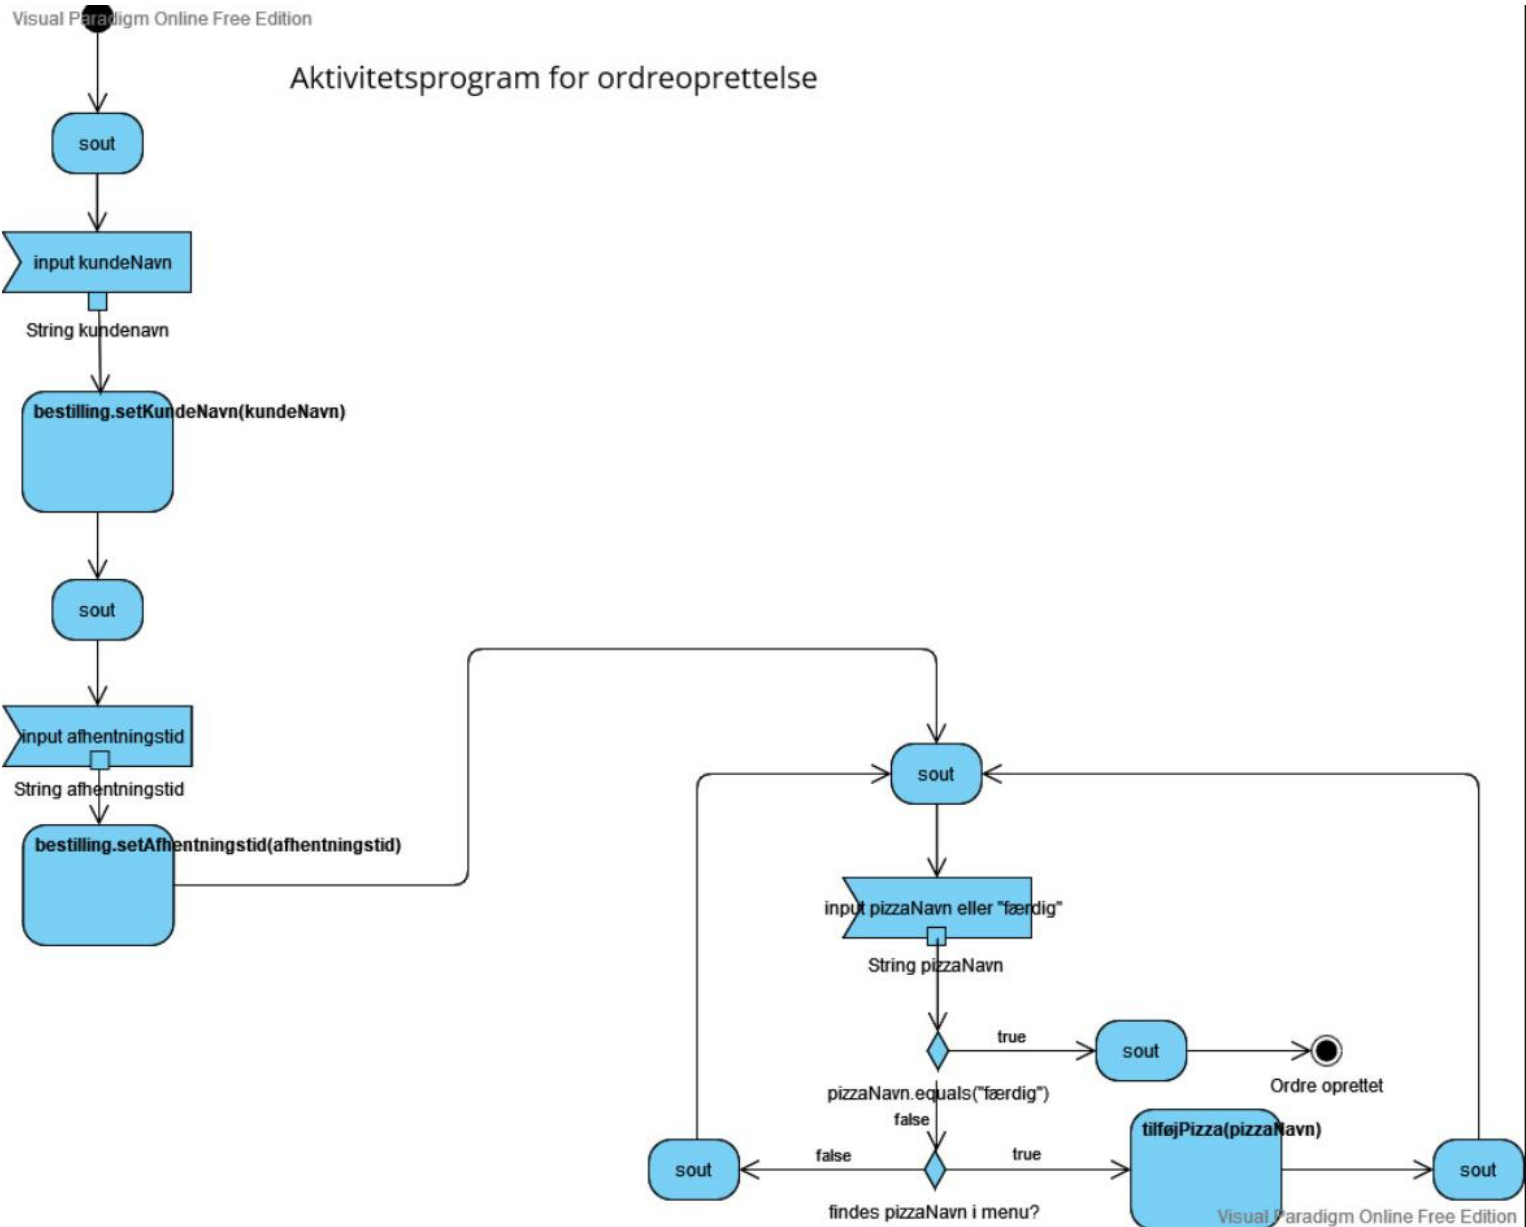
Visual Paradigm Online Free Edition

Aktivitetsprogram for ordreoprettelse

sout

input kundeNavn

String kundenavn

bestilling.setKundeNavn(kundeNavn)

sout

input afhentningstid

String afhentningstid

bestilling.setAfhentningstid(afhentningstid)

sout

input pizzaNavn eller "færdig"

String pizzaNavn

true

sout

Ordre oprettet

pizzaNavn.equals("færdig")

false

sout

false

true

tilføjPizza(pizzaNavn)

sout

findes pizzaNavn i menu?

Visual Paradigm Online Free Edition